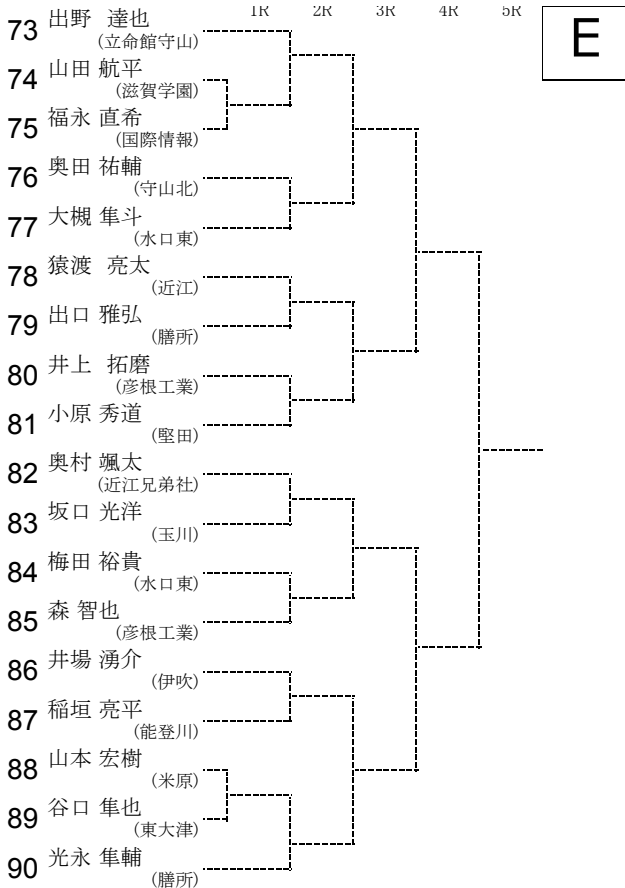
1R 2R 3R 4R 5R

E

73 出野 達也 (立命館守山)
74 山田 航平 (滋賀学園)
75 福永 直希 (国際情報)
76 奥田 祐輔 (守山北)
77 大槻 隼斗 (水口東)
78 猿渡 亮太 (近江)
79 出口 雅弘 (膳所)
80 井上 拓磨 (彦根工業)
81 小原 秀道 (堅田)
82 奥村 颯太 (近江兄弟社)
83 坂口 光洋 (玉川)
84 梅田 裕貴 (水口東)
85 森 智也 (彦根工業)
86 井場 湧介 (伊吹)
87 稲垣 亮平 (能登川)
88 山本 宏樹 (米原)
89 谷口 隼也 (東大津)
90 光永 隼輔 (膳所)